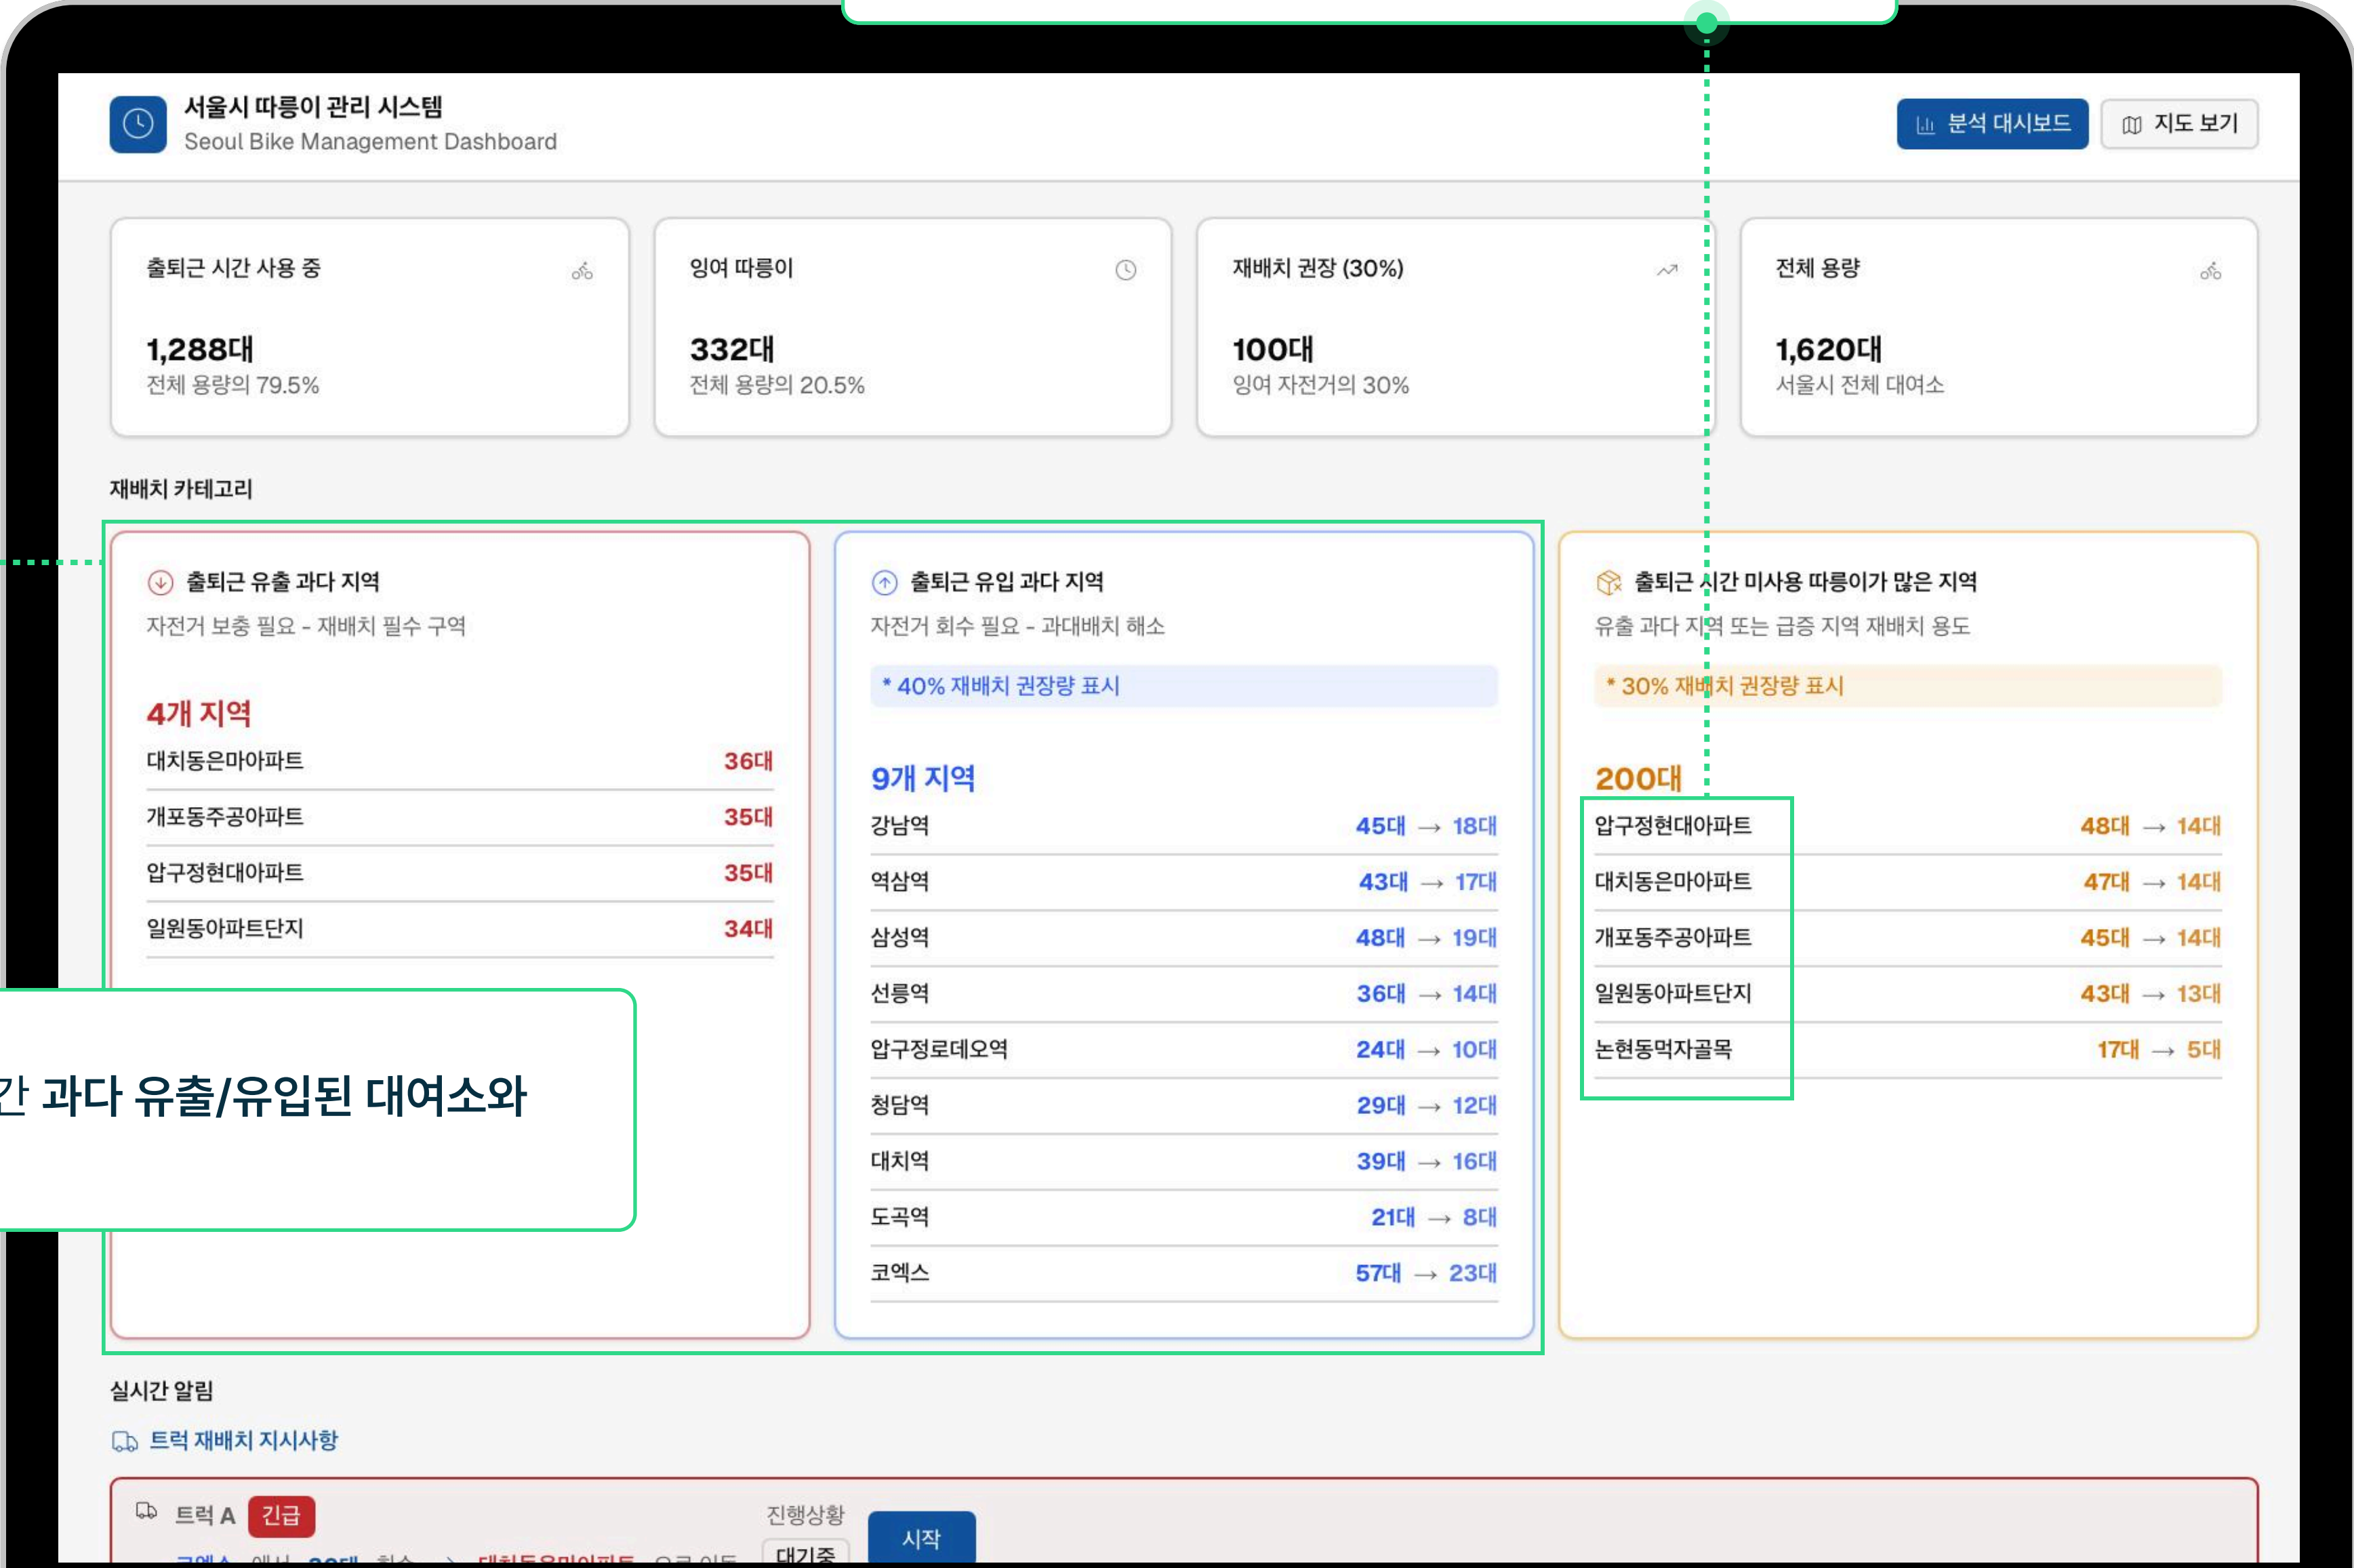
서울시 따릉이 관리 시스템
Seoul Bike Management Dashboard

분석 대시보드
지도 보기

출퇴근 시간 사용 중
1,288대
전체 용량의 79.5%

잉여 따릉이
332대
전체 용량의 20.5%

재배치 권장 (30%)
100대
잉여 자전거의 30%

전체 용량
1,620대
서울시 전체 대여소

재배치 카테고리

출퇴근 유출 과다 지역
자전거 보충 필요 - 재배치 필수 구역
4개 지역

| | |
|---|---|
| 대치동은마아파트 | 36대 |
| 개포동주공아파트 | 35대 |
| 압구정현대아파트 | 35대 |
| 일원동아파트단지 | 34대 |

출퇴근 유입 과다 지역
자전거 회수 필요 - 과대배치 해소
* 40% 재배치 권장량 표시
9개 지역

| | |
|---|---|
| 강남역 | 45대 → 18대 |
| 역삼역 | 43대 → 17대 |
| 삼성역 | 48대 → 19대 |
| 선릉역 | 36대 → 14대 |
| 압구정로데오역 | 24대 → 10대 |
| 청담역 | 29대 → 12대 |
| 대치역 | 39대 → 16대 |
| 도곡역 | 21대 → 8대 |
| 코엑스 | 57대 → 23대 |

출퇴근 시간 미사용 따릉이가 많은 지역
유출 과다 지역 또는 급증 지역 재배치 용도
* 30% 재배치 권장량 표시
200대

| | |
|---|---|
| 압구정현대아파트 | 48대 → 14대 |
| 대치동은마아파트 | 47대 → 14대 |
| 개포동주공아파트 | 45대 → 14대 |
| 일원동아파트단지 | 43대 → 13대 |
| 논현동먹자골목 | 17대 → 5대 |

간 과다 유출/유입된 대여소와

실시간 알림
트럭 재배치 지시사항
트럭 A 긴급
진행상황
대기중
시작
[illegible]